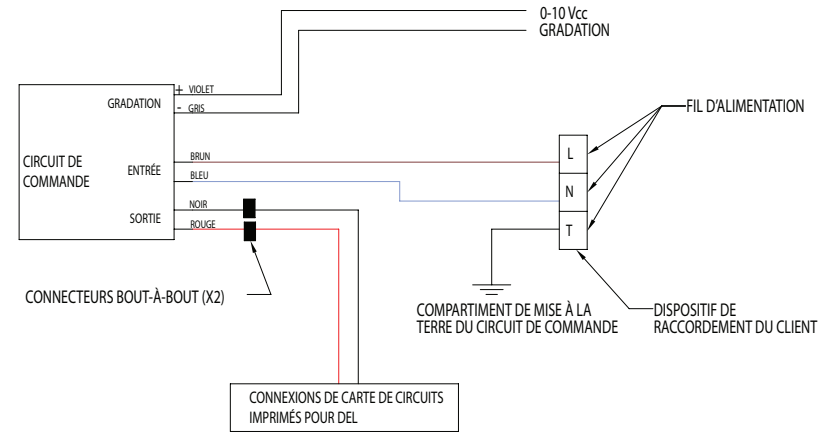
0-10 Vcc
GRADATION

GRADATION
+ VIOLET
- GRIS

CIRCUIT DE COMMANDE

ENTRÉE
BRUN
BLEU

SORTIE
NOIR
ROUGE

FIL D'ALIMENTATION

L
N
T

CONNECTEURS BOUT-À-BOUT (X2)

COMPARTIMENT DE MISE À LA TERRE DU CIRCUIT DE COMMANDE

DISPOSITIF DE RACCORDEMENT DU CLIENT

CONNEXIONS DE CARTE DE CIRCUITS IMPRIMÉS POUR DEL